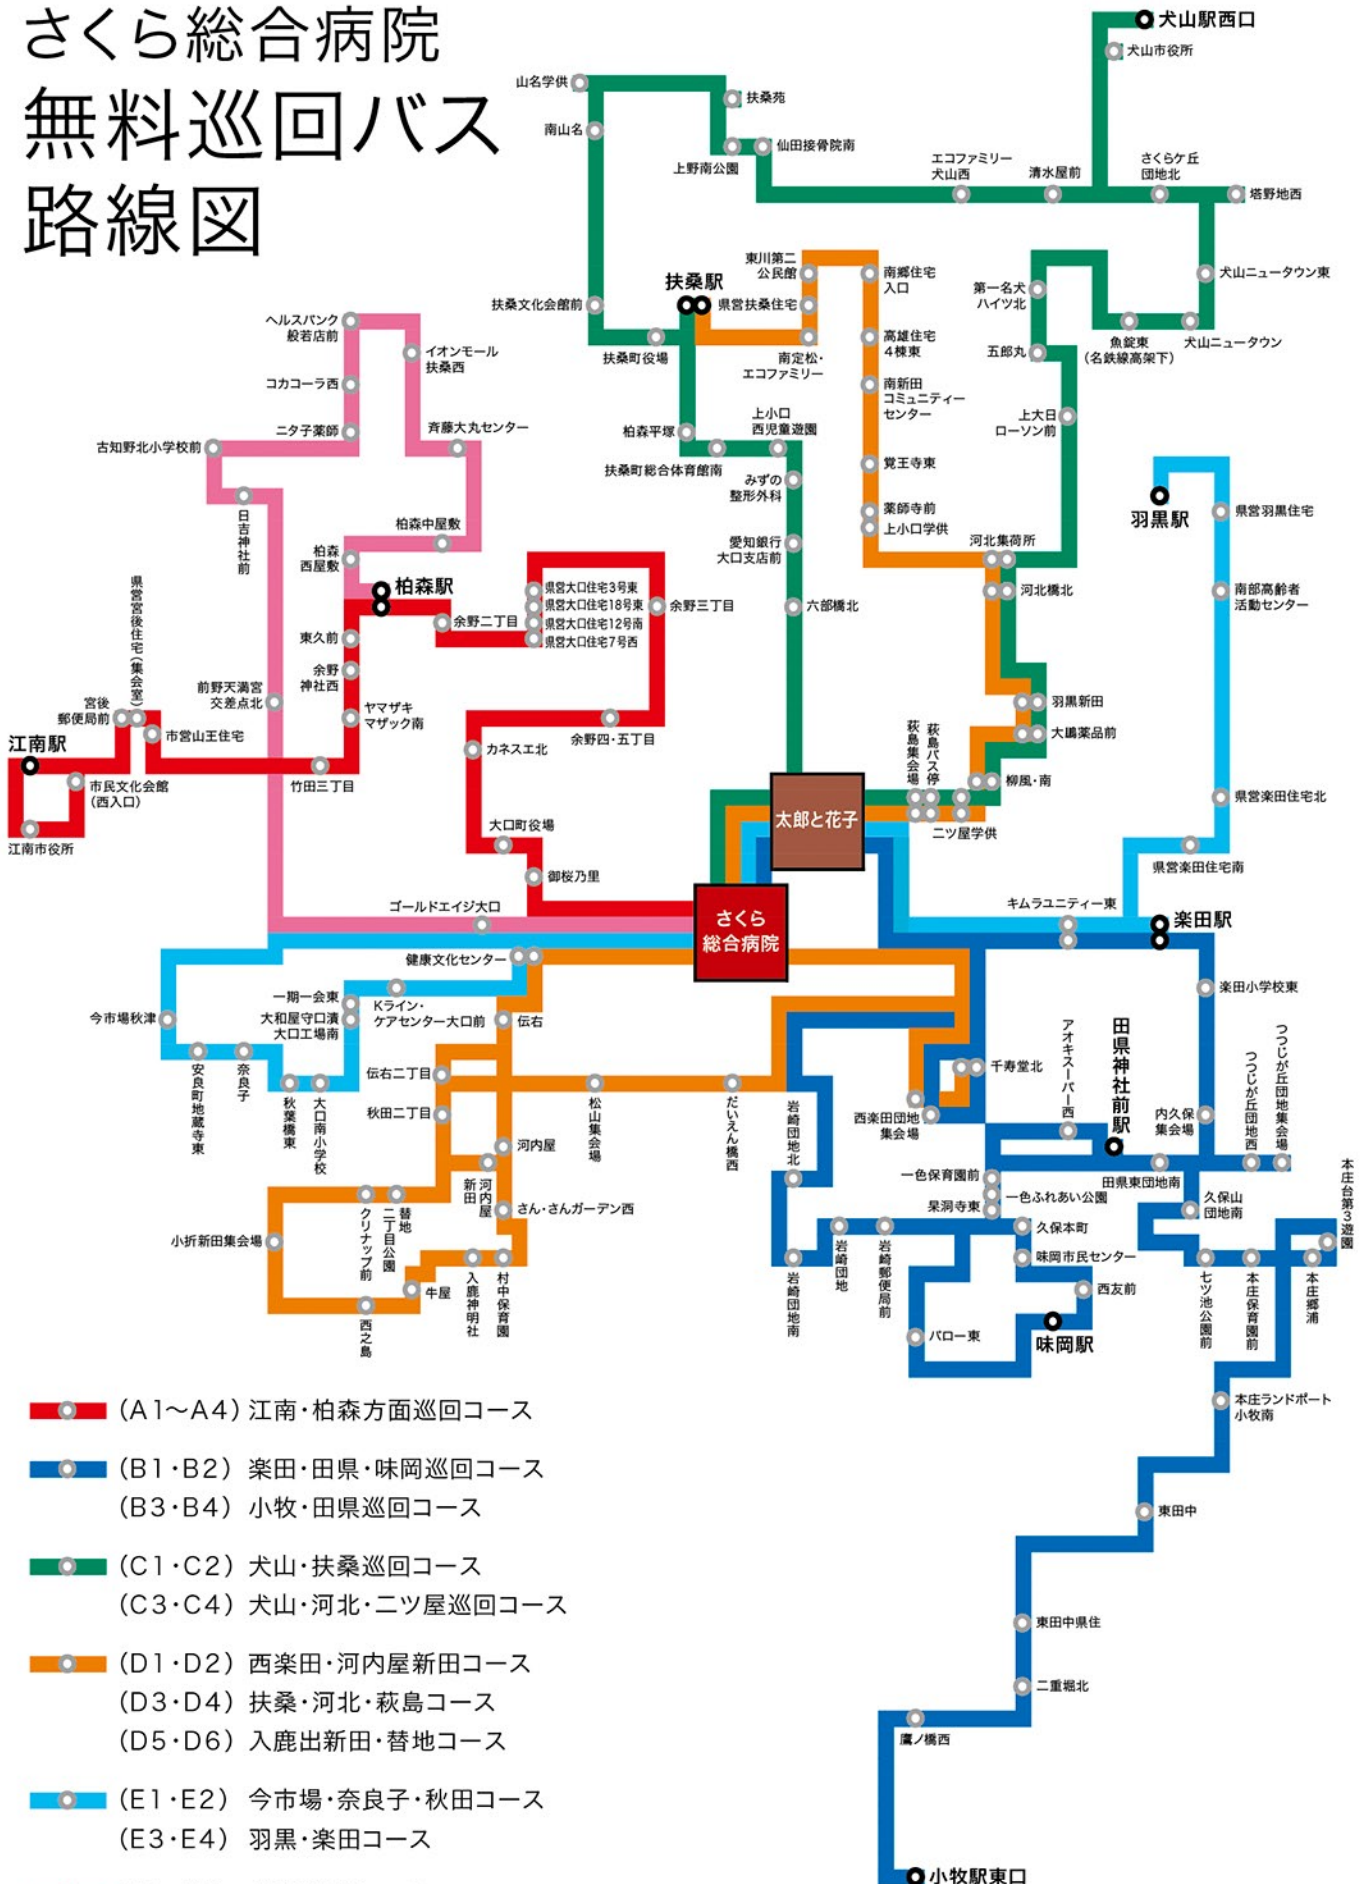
さくら総合病院
無料巡回バス
路線図

犬山駅西口
犬山市役所
山名学供
扶桑苑
南山名
仙田接骨院南
上野南公園
エコファミリー犬山西
清水屋前
さくらケ丘団地北
塔野地西
東川第二公民館
南郷住宅入口
扶桑駅
県営扶桑住宅
第一名犬ハイツ北
犬山ニュータウン東
扶桑文化会館前
扶桑町役場
南定松・エコファミリー
高雄住宅4棟東
五郎丸
魚錠東(名鉄線高架下)
犬山ニュータウン
南新田コミュニティーセンター
上小口西児童遊園
上大日ローソン前
柏森平塚
扶桑町総合体育館南
覚王寺東
みずの整形外科
薬師寺前
上小口学供
羽黒駅
県営羽黒住宅
河北集荷所
愛知銀行大口支店前
河北橋北
南部高齢者活動センター
六部橋北
羽黒新田
大嶋薬品前
萩島集会場
萩島バス停
柳風・南
太郎と花子
二ツ屋学供
県営楽田住宅北
県営楽田住宅南

ヘルスバンク般若店前
イオンモール扶桑西
コカコーラ西
ニタ子薬師
斉藤大丸センター
古知野北小学校前
日吉神社前
柏森中屋敷
柏森西屋敷
柏森駅
県営宮後住宅(集会室)
県営大口住宅3号東
県営大口住宅18号東
県営大口住宅12号南
県営大口住宅7号西
余野三丁目
余野二丁目
東久前
余野神社西
前野天満宮交差点北
ヤマザキマザック南
宮後郵便局前
市営山王住宅
余野四・五丁目
江南駅
カネスエ北
竹田三丁目
市民文化会館(西入口)
江南市役所
大口町役場
御桜乃里
ゴールドエイジ大口
キムラユニティー東
楽田駅
さくら総合病院
健康文化センター
楽田小学校東
一期一会東
Kライン・ケアセンター大口前
今市場秋津
大和屋守口漬大口工場南
伝右
伝右二丁目
安良町地蔵寺東
奈良子
秋葉橋東
大口南小学校
秋田二丁目
松山集会場
だいえん橋西
岩崎団地北
西楽田団地集会場
千寿堂北
アオキスーパー西
田県神社前駅
内久保集会場
つつじが丘団地西
つつじが丘団地集会場
本庄台第3遊園
河内屋
新田河内屋
さん・さんガーデン西
一色保育園前
一色ふれあい公園
果洞寺東
田県東団地南
久保山団地南
久保本町
味岡市民センター
小折新田集会場
クリナップ前
二丁目公園替地
牛屋
入鹿神明社
村中保育園
西之島
岩崎団地南
岩崎団地
岩崎郵便局前
西友前
七ツ池公園前
本庄保育園前
本庄郷浦
パロー東
味岡駅
本庄ランドポート小牧南
東田中
東田中県住
二重堀北
鷹ノ橋西
小牧駅東口

(A1~A4)江南・柏森方面巡回コース
(B1・B2) 楽田・田県・味岡巡回コース
(B3・B4) 小牧・田県巡回コース
(C1・C2) 犬山・扶桑巡回コース
(C3・C4) 犬山・河北・二ツ屋巡回コース
(D1・D2) 西楽田・河内屋新田コース
(D3・D4) 扶桑・河北・萩島コース
(D5・D6) 入鹿出新田・替地コース
(E1・E2) 今市場・奈良子・秋田コース
(E3・E4) 羽黒・楽田コース